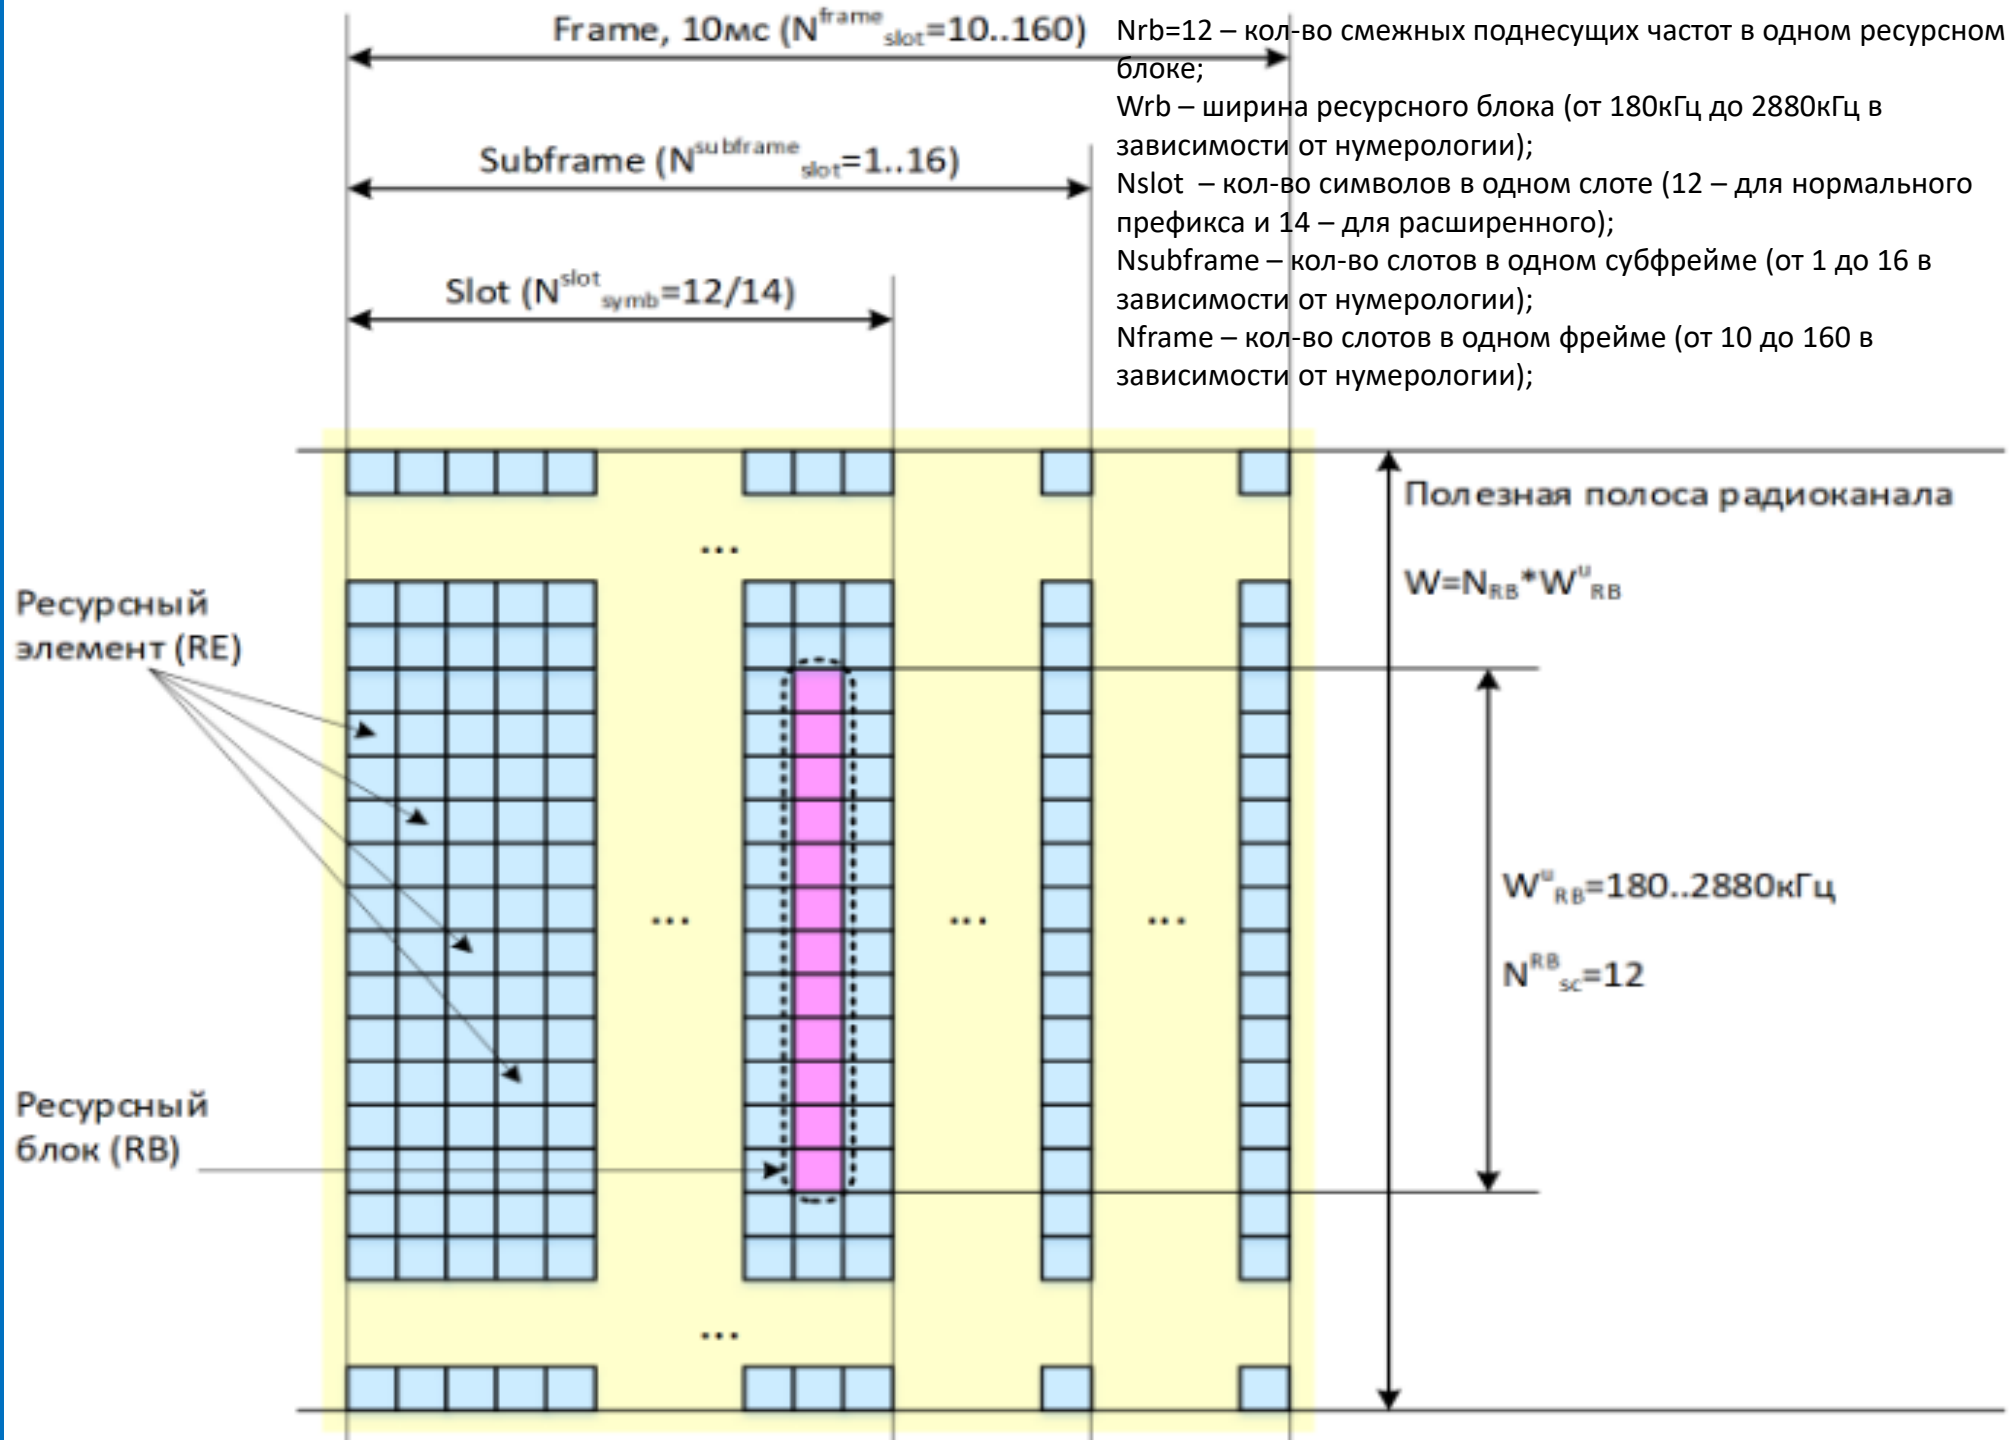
Frame, 10мс ($N^{frame}_{slot}$=10..160)

Subframe ($N^{subframe}_{slot}$=1..16)

Slot ($N^{slot}_{symb}$=12/14)

Nrb=12 – кол-во смежных поднесущих частот в одном ресурсном блоке;
Wrb – ширина ресурсного блока (от 180кГц до 2880кГц в зависимости от нумерологии);
Nslot – кол-во символов в одном слоте (12 – для нормального префикса и 14 – для расширенного);
Nsubframe – кол-во слотов в одном субфрейме (от 1 до 16 в зависимости от нумерологии);
Nframe – кол-во слотов в одном фрейме (от 10 до 160 в зависимости от нумерологии);

...

Полезная полоса радиоканала

W=$N_{RB}$*$W^{u}_{RB}$

Ресурсный элемент (RE)

...

...

...

$W^{u}_{RB}$=180..2880кГц

$N^{RB}_{sc}$=12

Ресурсный блок (RB)

...